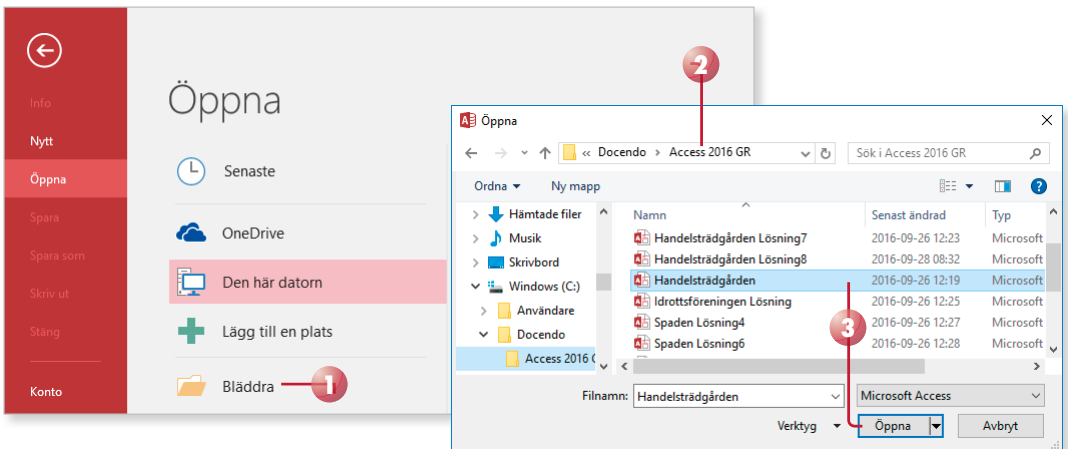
Info
Nytt
Öppna
Spara
Spara som
Skriv ut
Stäng
Konto

Öppna

Senaste
OneDrive
Den här datorn
Lägg till en plats
Bläddra

1

2

Öppna

« Docendo › Access 2016 GR

Sök i Access 2016 GR

Ordna ▾ Ny mapp

Hämtade filer
Musik
Skrivbord
Windows (C:)
Användare
Docendo
Access 2016 G

| Namn | Senast ändrad | Typ |
|---|---|---|
| Handelsträdgården Lösning7 | 2016-09-26 12:23 | Microsoft |
| Handelsträdgården Lösning8 | 2016-09-28 08:32 | Microsoft |
| Handelsträdgården | 2016-09-26 12:19 | Microsoft |
| Idrottsföreningen Lösning | 2016-09-26 12:25 | Microsoft |
| Spaden Lösning4 | 2016-09-26 12:27 | Microsoft |
| Spaden Lösning6 | 2016-09-26 12:28 | Microsoft |

3

Filnamn: Handelsträdgården
Microsoft Access
Verktyg ▾
Öppna
Avbryt